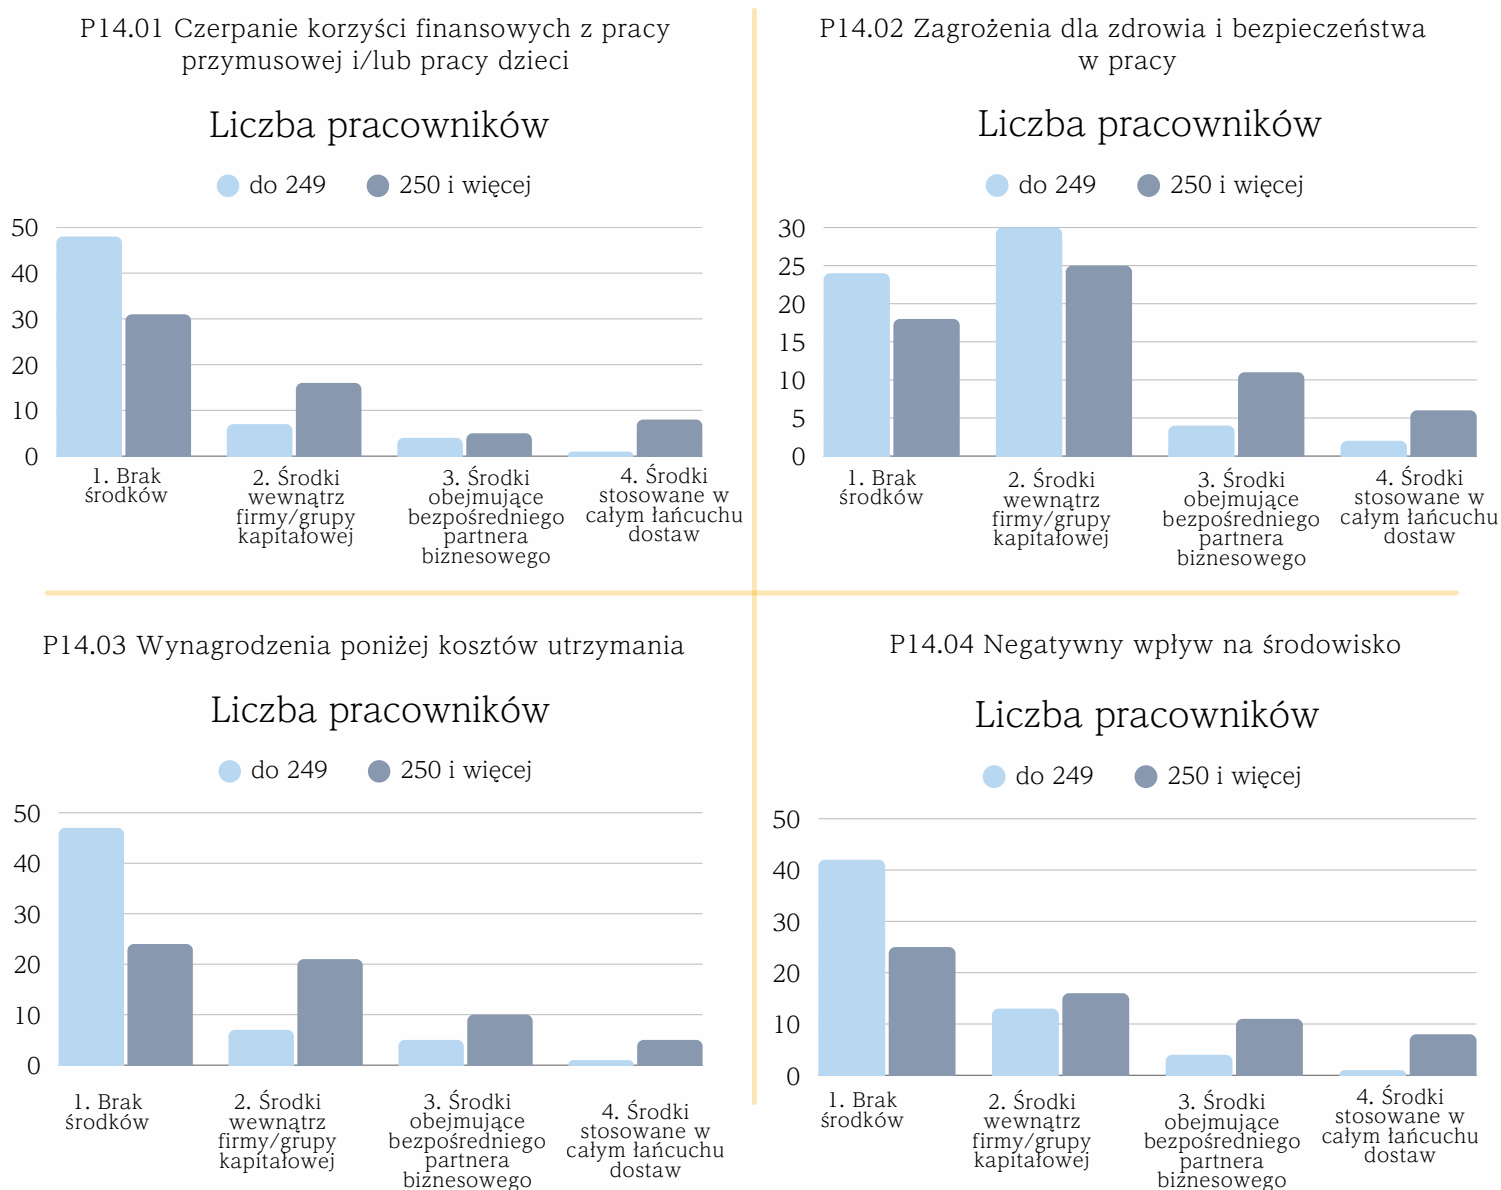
P14.01 Czerpanie korzyści finansowych z pracy przymusowej i/lub pracy dzieci

Liczba pracowników

do 249 250 i więcej

50
40
30
20
10
0

1. Brak środków
2. Środki wewnątrz firmy/grupy kapitałowej
3. Środki obejmujące bezpośredniego partnera biznesowego
4. Środki stosowane w całym łańcuchu dostaw

P14.02 Zagrożenia dla zdrowia i bezpieczeństwa w pracy

Liczba pracowników

do 249 250 i więcej

30
25
20
15
10
5
0

1. Brak środków
2. Środki wewnątrz firmy/grupy kapitałowej
3. Środki obejmujące bezpośredniego partnera biznesowego
4. Środki stosowane w całym łańcuchu dostaw

P14.03 Wynagrodzenia poniżej kosztów utrzymania

Liczba pracowników

do 249 250 i więcej

50
40
30
20
10
0

1. Brak środków
2. Środki wewnątrz firmy/grupy kapitałowej
3. Środki obejmujące bezpośredniego partnera biznesowego
4. Środki stosowane w całym łańcuchu dostaw

P14.04 Negatywny wpływ na środowisko

Liczba pracowników

do 249 250 i więcej

50
40
30
20
10
0

1. Brak środków
2. Środki wewnątrz firmy/grupy kapitałowej
3. Środki obejmujące bezpośredniego partnera biznesowego
4. Środki stosowane w całym łańcuchu dostaw